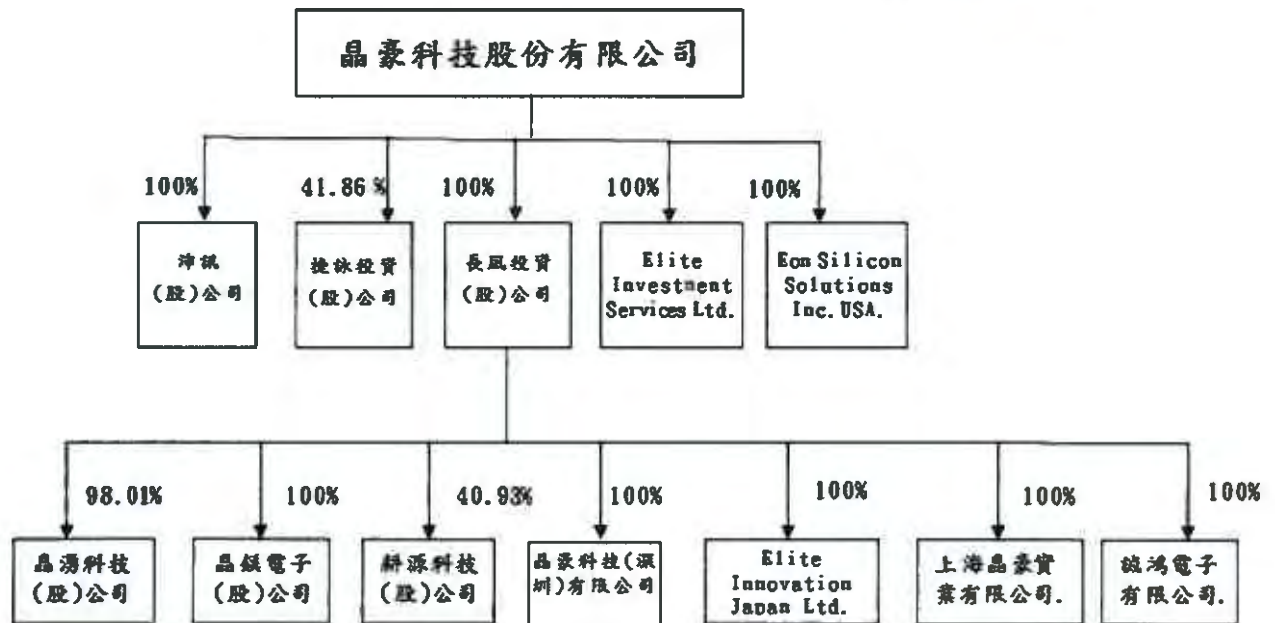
晶豪科技股份有限公司

100%
沛訊 (股)公司

41.86 %
捷絃投資 (股)公司

100%
長風投資 (股)公司

100%
Elite Investment Services Ltd.

100%
Eon Silicon Solutions Inc. USA.

98.01%
晶湧科技 (股)公司

100%
晶鎂電子 (股)公司

40.93%
耕源科技 (股)公司

100%
晶豪科技(深圳)有限公司

100%
Elite Innovation Japan Ltd.

100%
上海晶豪實業有限公司.

100%
誠鴻電子 有限公司.